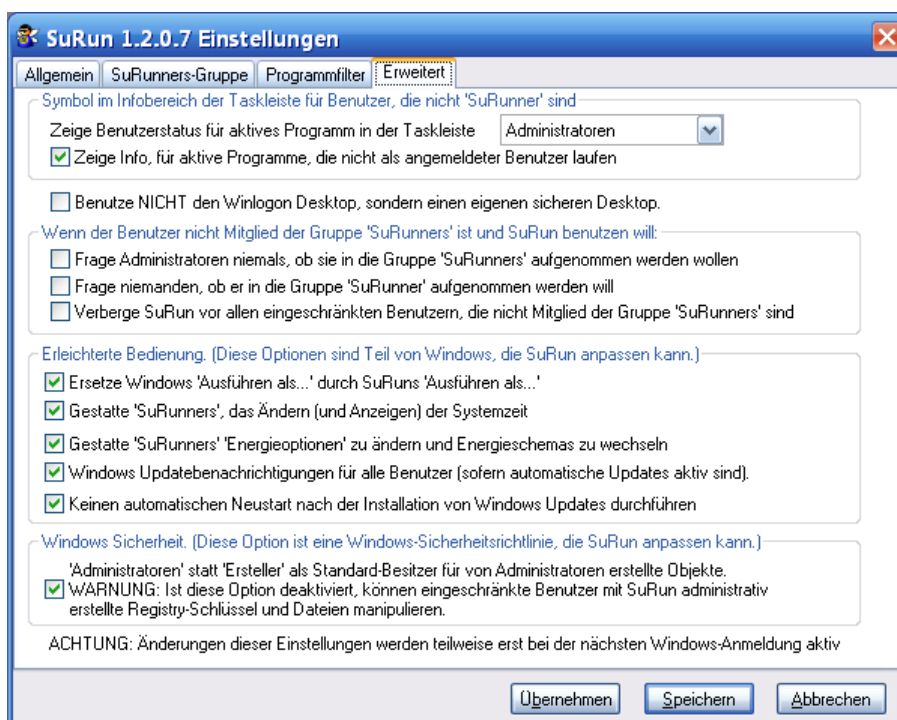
SuRun 1.2.0.7 Einstellungen

Allgemein | SuRunners-Gruppe | Programmfilter | Erweitert

Symbol im Infobereich der Taskleiste für Benutzer, die nicht 'SuRunner' sind

Zeige Benutzerstatus für aktives Programm in der Taskleiste Administratoren

Zeige Info, für aktive Programme, die nicht als angemeldeter Benutzer laufen

Benutze NICHT den Winlogon Desktop, sondern einen eigenen sicheren Desktop.

Wenn der Benutzer nicht Mitglied der Gruppe 'SuRunners' ist und SuRun benutzen will:

Frage Administratoren niemals, ob sie in die Gruppe 'SuRunners' aufgenommen werden wollen

Frage niemanden, ob er in die Gruppe 'SuRunner' aufgenommen werden will

Verberge SuRun vor allen eingeschränkten Benutzern, die nicht Mitglied der Gruppe 'SuRunners' sind

Erleichterte Bedienung. (Diese Optionen sind Teil von Windows, die SuRun anpassen kann.)

Ersetze Windows 'Ausführen als...' durch SuRuns 'Ausführen als...'

Gestatte 'SuRunners', das Ändern (und Anzeigen) der Systemzeit

Gestatte 'SuRunners' 'Energieoptionen' zu ändern und Energieschemas zu wechseln

Windows Updatebenachrichtigungen für alle Benutzer (sofern automatische Updates aktiv sind).

Keinen automatischen Neustart nach der Installation von Windows Updates durchführen

Windows Sicherheit. (Diese Option ist eine Windows-Sicherheitsrichtlinie, die SuRun anpassen kann.)

'Administratoren' statt 'Ersteller' als Standard-Besitzer für von Administratoren erstellte Objekte. WARNUNG: Ist diese Option deaktiviert, können eingeschränkte Benutzer mit SuRun administrativ erstellte Registry-Schlüssel und Dateien manipulieren.

ACHTUNG: Änderungen dieser Einstellungen werden teilweise erst bei der nächsten Windows-Anmeldung aktiv

Übernehmen | Speichern | Abbrechen